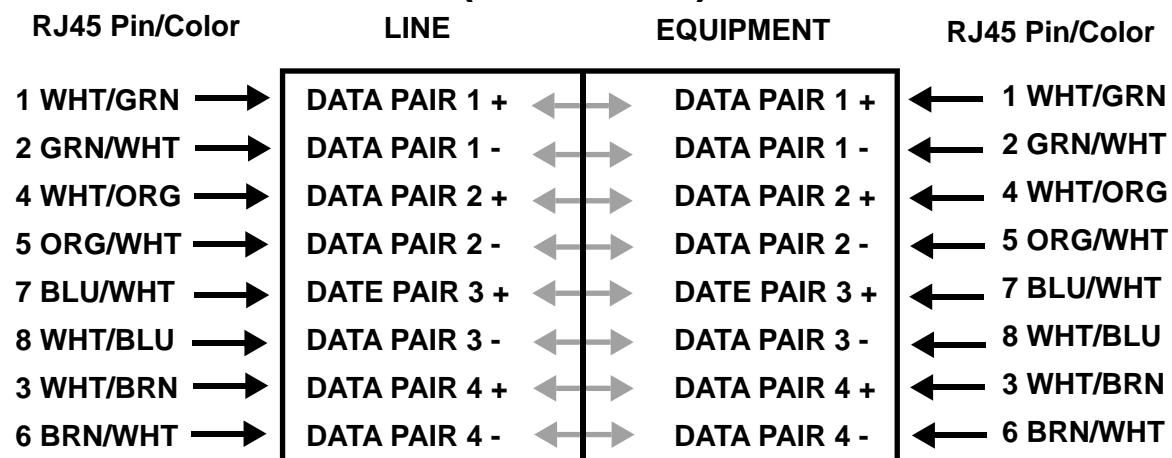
| RJ45 Pin/Color | LINE | EQUIPMENT | RJ45 Pin/Color |
|---|---|---|---|
| 1 WHT/GRN | DATA PAIR 1 + | DATA PAIR 1 + | 1 WHT/GRN |
| 2 GRN/WHT | DATA PAIR 1 - | DATA PAIR 1 - | 2 GRN/WHT |
| 4 WHT/ORG | DATA PAIR 2 + | DATA PAIR 2 + | 4 WHT/ORG |
| 5 ORG/WHT | DATA PAIR 2 - | DATA PAIR 2 - | 5 ORG/WHT |
| 7 BLU/WHT | DATE PAIR 3 + | DATE PAIR 3 + | 7 BLU/WHT |
| 8 WHT/BLU | DATA PAIR 3 - | DATA PAIR 3 - | 8 WHT/BLU |
| 3 WHT/BRN | DATA PAIR 4 + | DATA PAIR 4 + | 3 WHT/BRN |
| 6 BRN/WHT | DATA PAIR 4 - | DATA PAIR 4 - | 6 BRN/WHT |